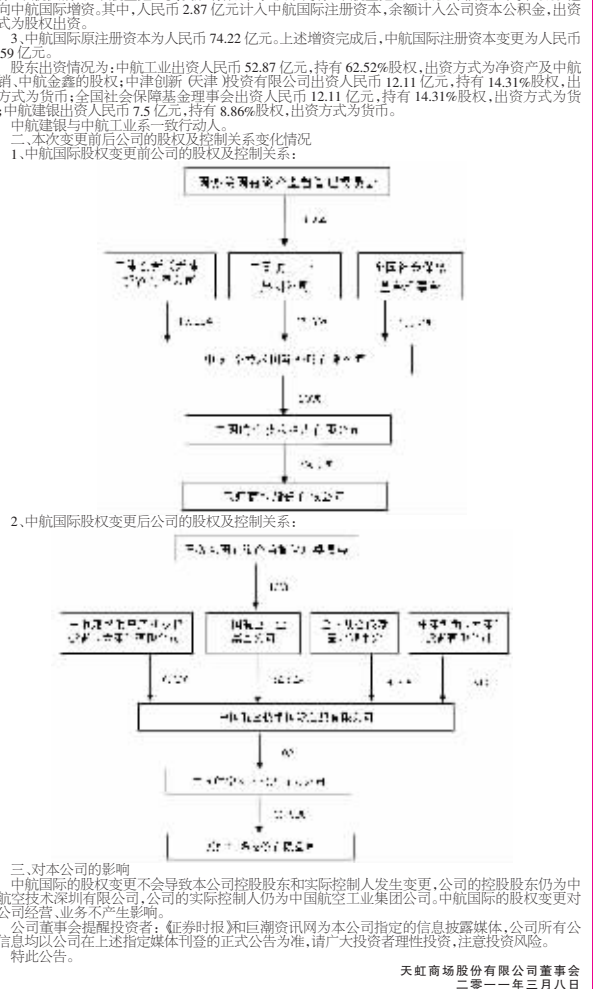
向中航国际增资。其中,人民币 2.87 亿元计入中航国际注册资本,余额计入公司资本公积金,出资方式为股权出资。

3、中航国际原注册资本为人民币 74.22 亿元。上述增资完成后,中航国际注册资本变更为人民币 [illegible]59 亿元。

股东出资情况为:中航工业出资人民币 52.87 亿元,持有 62.52%股权,出资方式为净资产及中航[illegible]、中航金鑫的股权;中津创新(天津)投资有限公司出资人民币 12.11 亿元,持有 14.31%股权,出资方式为货币;全国社会保障基金理事会出资人民币 12.11 亿元,持有 14.31%股权,出资方式为货币;中航建银出资人民币 7.5 亿元,持有 8.86%股权,出资方式为货币。

中航建银与中航工业系一致行动人。

二、本次变更前后公司的股权及控制关系变化情况

1、中航国际股权变更前公司的股权及控制关系:

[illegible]

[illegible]

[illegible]

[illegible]

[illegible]

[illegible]

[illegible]

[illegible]

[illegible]

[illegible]

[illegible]

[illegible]

2、中航国际股权变更后公司的股权及控制关系:

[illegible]

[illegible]

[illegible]

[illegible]

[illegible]

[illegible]

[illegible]

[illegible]

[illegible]

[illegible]

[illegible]

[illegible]

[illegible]

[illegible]

三、对本公司的影响

中航国际的股权变更不会导致本公司控股股东和实际控制人发生变更,公司的控股股东仍为中航空技术深圳有限公司,公司的实际控制人仍为中国航空工业集团公司。中航国际的股权变更对公司经营、业务不产生影响。

公司董事会提醒投资者:《证券时报》和巨潮资讯网为本公司指定的信息披露媒体,公司所有公告信息均以公司在上述指定媒体刊登的正式公告为准,请广大投资者理性投资,注意投资风险。

特此公告。

天虹商场股份有限公司董事会
二零一一年三月八日